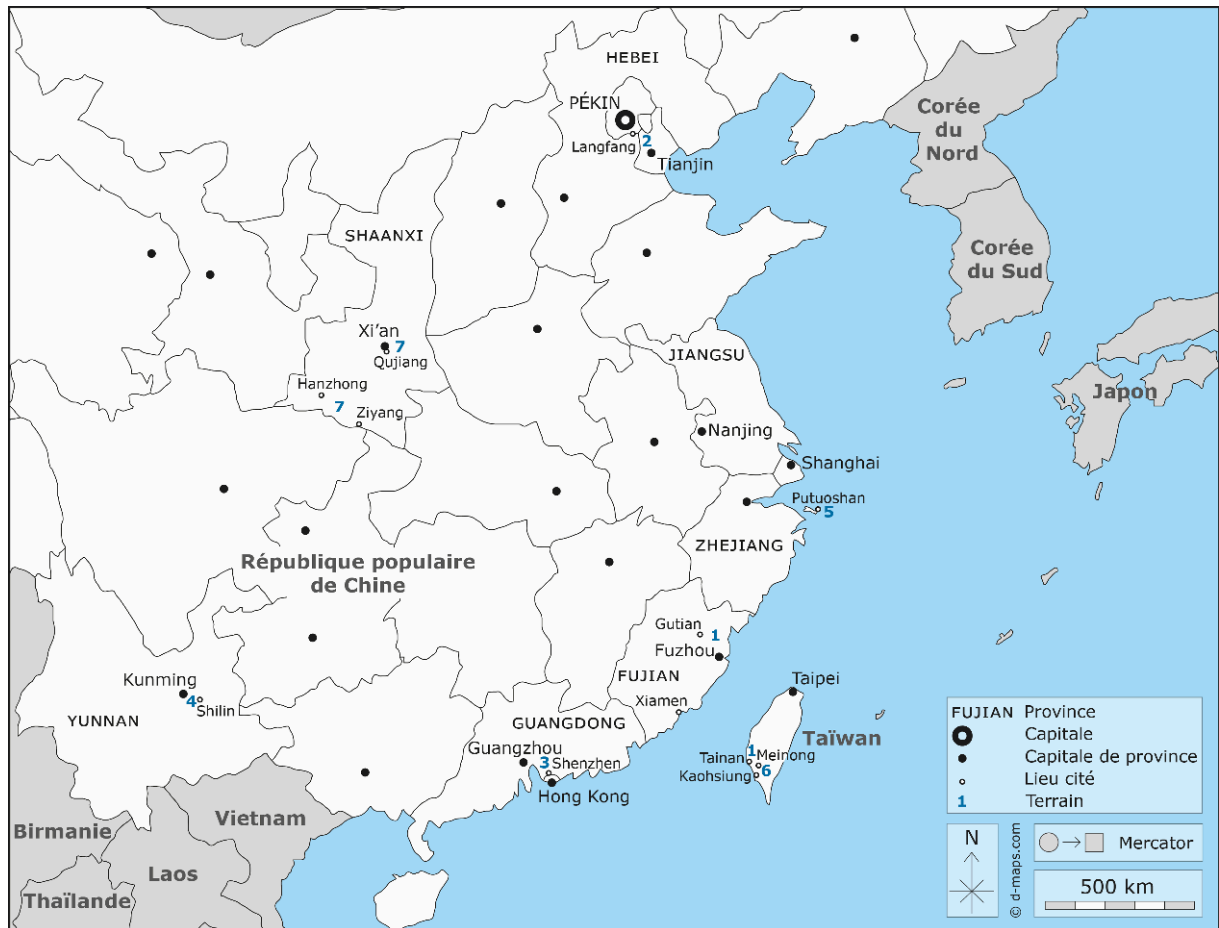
HEBEI
PÉKIN
2
Langfang
Tianjin
Corée du Nord
Corée du Sud
SHAANXI
Xi'an
7
Qujiang
JIANGSU
Japon
Hanzhong
7
Ziyang
Nanjing
Shanghai
Putuoshan
5
ZHEJIANG
République populaire de Chine
Gutian
1
Fuzhou
FUJIAN
Taipei
Kunming
4
Shilin
YUNNAN
Xiamen
GUANGDONG
Taïwan
Tainan
1
Meinong
Kaohsiung
6
Guangzhou
3
Shenzhen
Hong Kong
Birmanie
Vietnam
Laos
Thaïlande

| FUJIAN | Province |
|---|---|
| | Capitale |
| | Capitale de province |
| | Lieu cité |
| 1 | Terrain |

N
© d-maps.com
Mercator
500 km